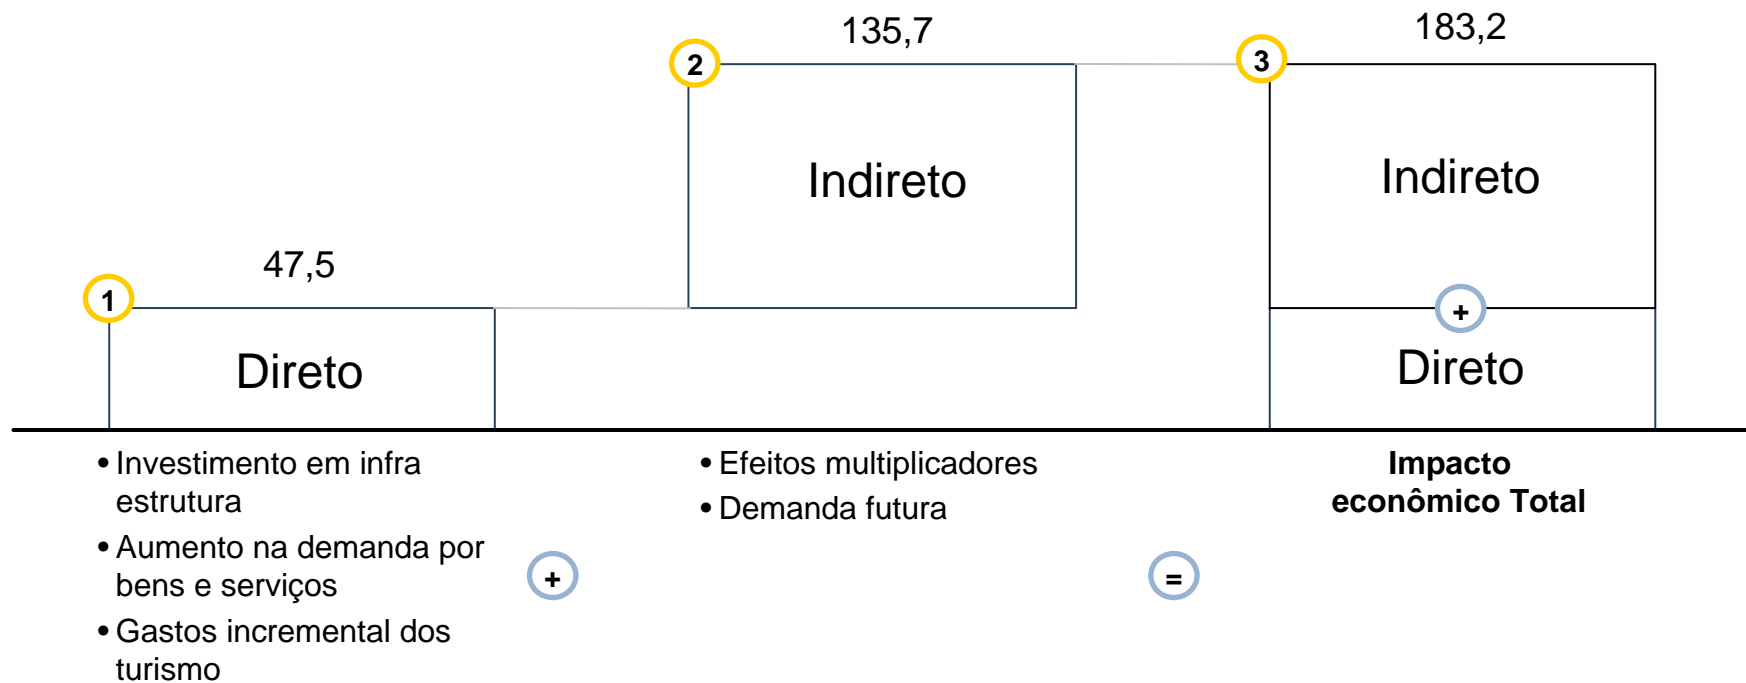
135,7

183,2

2

3

Indireto

Indireto

47,5

1

+

Direto

Direto

• Investimento em infra estrutura
• Aumento na demanda por bens e serviços
• Gastos incremental dos turismo

+

• Efeitos multiplicadores
• Demanda futura

=

**Impacto econômico Total**